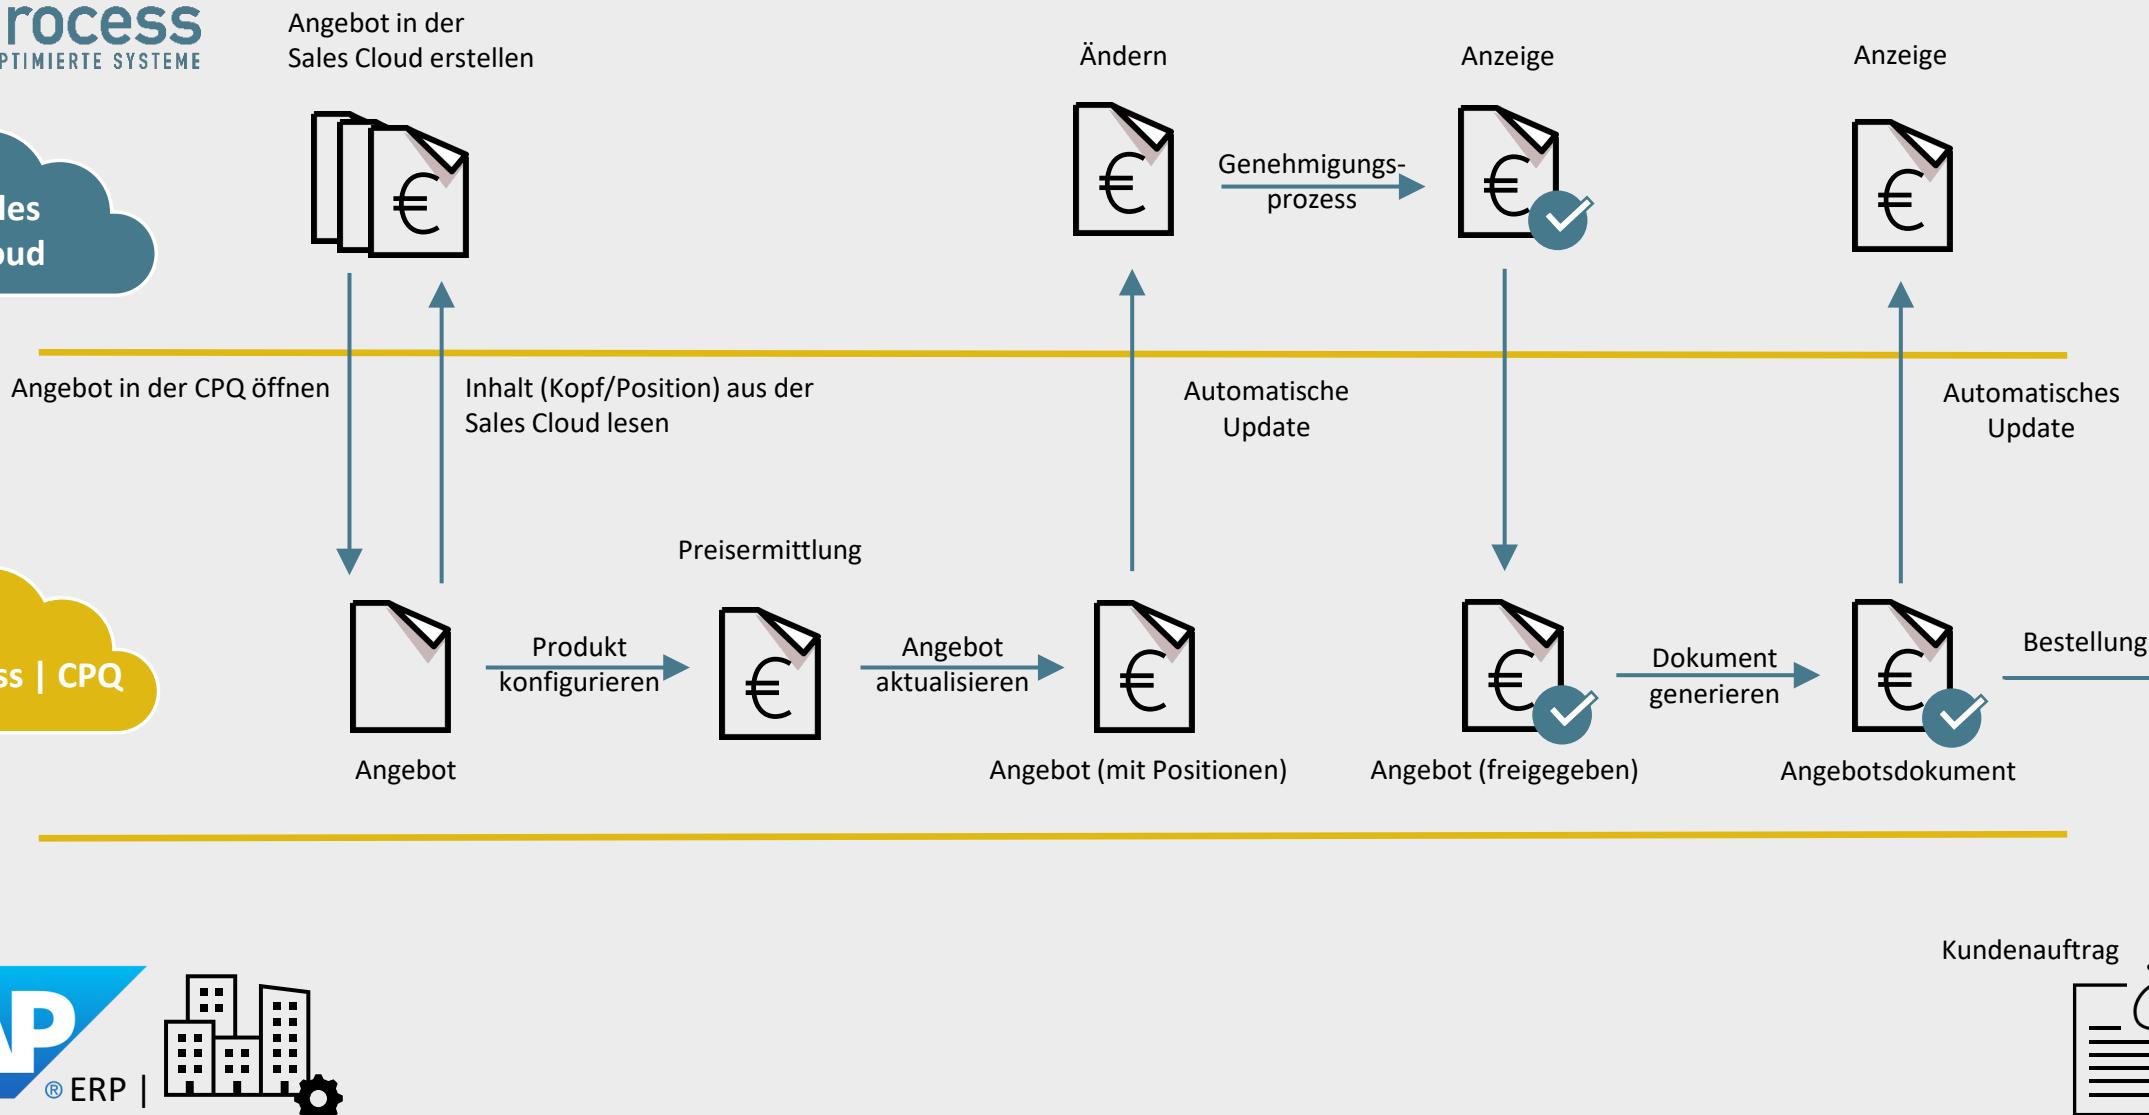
rocess
PTIMIERTE SYSTEME

Angebot in der Sales Cloud erstellen

Ändern

Anzeige

Anzeige

les
oud

Genehmigungsprozess

Angebot in der CPQ öffnen

Inhalt (Kopf/Position) aus der Sales Cloud lesen

Automatische Update

Automatisches Update

Preisermittlung

ss | CPQ

Produkt konfigurieren

Angebot aktualisieren

Dokument generieren

Bestellung

Angebot

Angebot (mit Positionen)

Angebot (freigegeben)

Angebotsdokument

Kundenauftrag

P ® ERP |